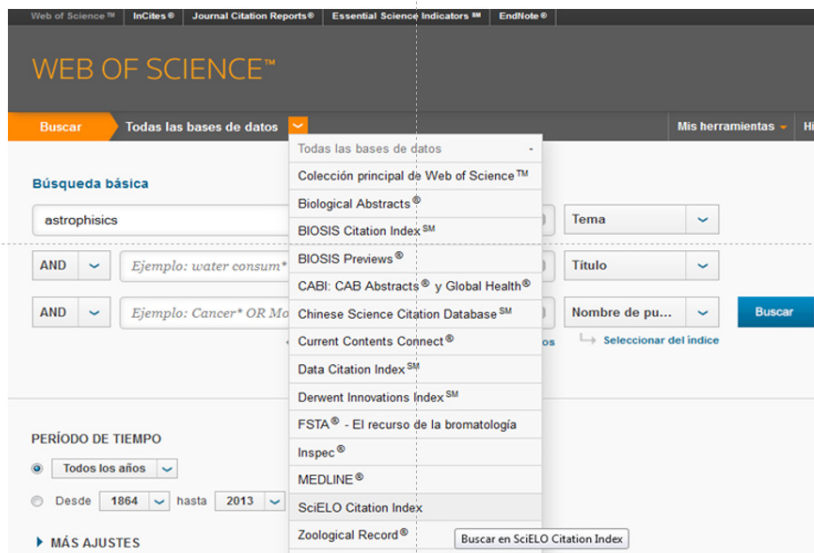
Web of Science™ InCites® Journal Citation Reports® Essential Science Indicators℠ EndNote®

WEB OF SCIENCE™

Buscar Todas las bases de datos

Mis herramientas Hi

Todas las bases de datos

Colección principal de Web of Science™

Biological Abstracts®

BIOSIS Citation Index℠

BIOSIS Previews®

CABI: CAB Abstracts® y Global Health®

Chinese Science Citation Database℠

Current Contents Connect®

Data Citation Index℠

Derwent Innovations Index℠

FSTA® - El recurso de la bromatología

Inspec®

MEDLINE®

SciELO Citation Index

Zoological Record®

Buscar en SciELO Citation Index

Búsqueda básica

astrophisics

Tema

AND Ejemplo: water consum*

Título

AND Ejemplo: Cancer* OR Mo

Nombre de pu...

Buscar

os

Seleccionar del índice

PERÍODO DE TIEMPO

Todos los años

Desde 1864 hasta 2013

MÁS AJUSTES